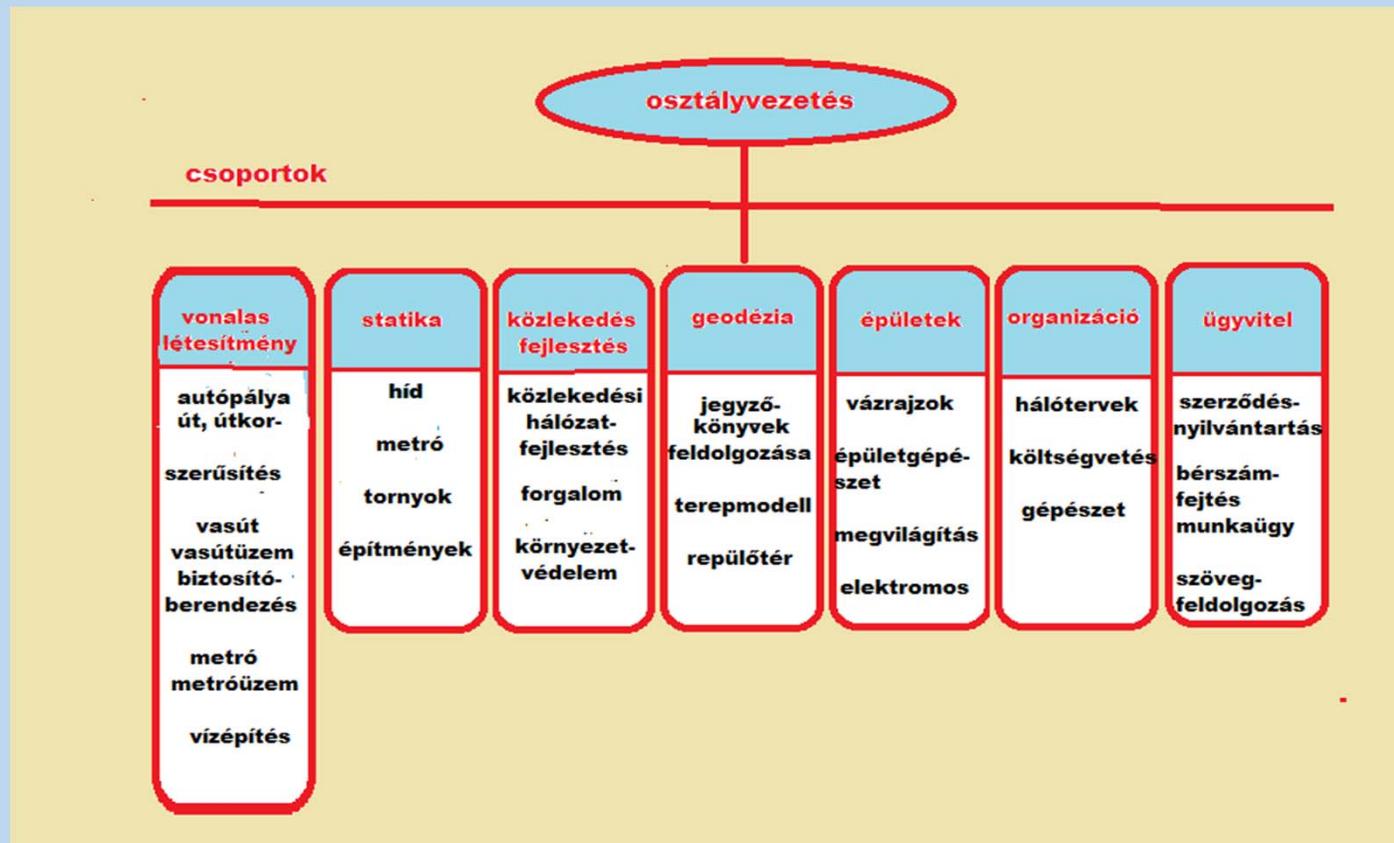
osztályvezetés

csoportok

vonalas létesítmény

autópálya út, útkor-

szerűsítés

vasút vasútüzem biztosító-berendezés

metró metróüzem

vízépítés

statika

híd

metró

tornyok

építmények

közlekedés fejlesztés

közlekedési hálózat-fejlesztés

forgalom

környezet-védelem

geodézia

jegyző-könyvek feldolgozása

terepmodell

repülőtér

épületek

vázrajzok

épületgépé-szet

megvilágítás

elektromos

organizáció

hálótervek

költségvetés

gépészet

ügyvitel

szerződés-nyilvántartás

bérszám-fejtés munkaügy

szöveg-feldolgozás